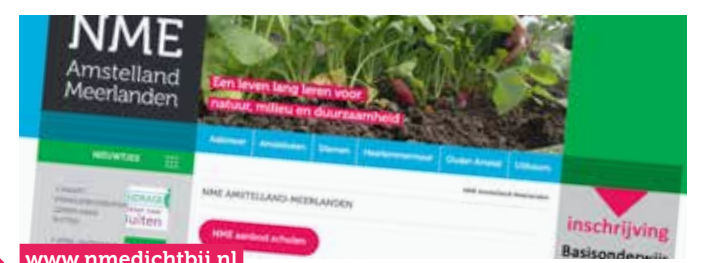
NME
Amstelland
Meerlanden

Een leven lang leren voor natuur, milieu en duurzaamheid

Aalsmeer Amstelveen Diemen Haarlemmermeer Ouder-Amstel Uithoorn

NIEUWTJES

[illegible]

NME AMSTELLAND-MEERLANDEN

NME Amstelland-Meerlanden

NME aanbod scholen

inschrijving
Basisonderwijs

www.nmedichtbij.nl